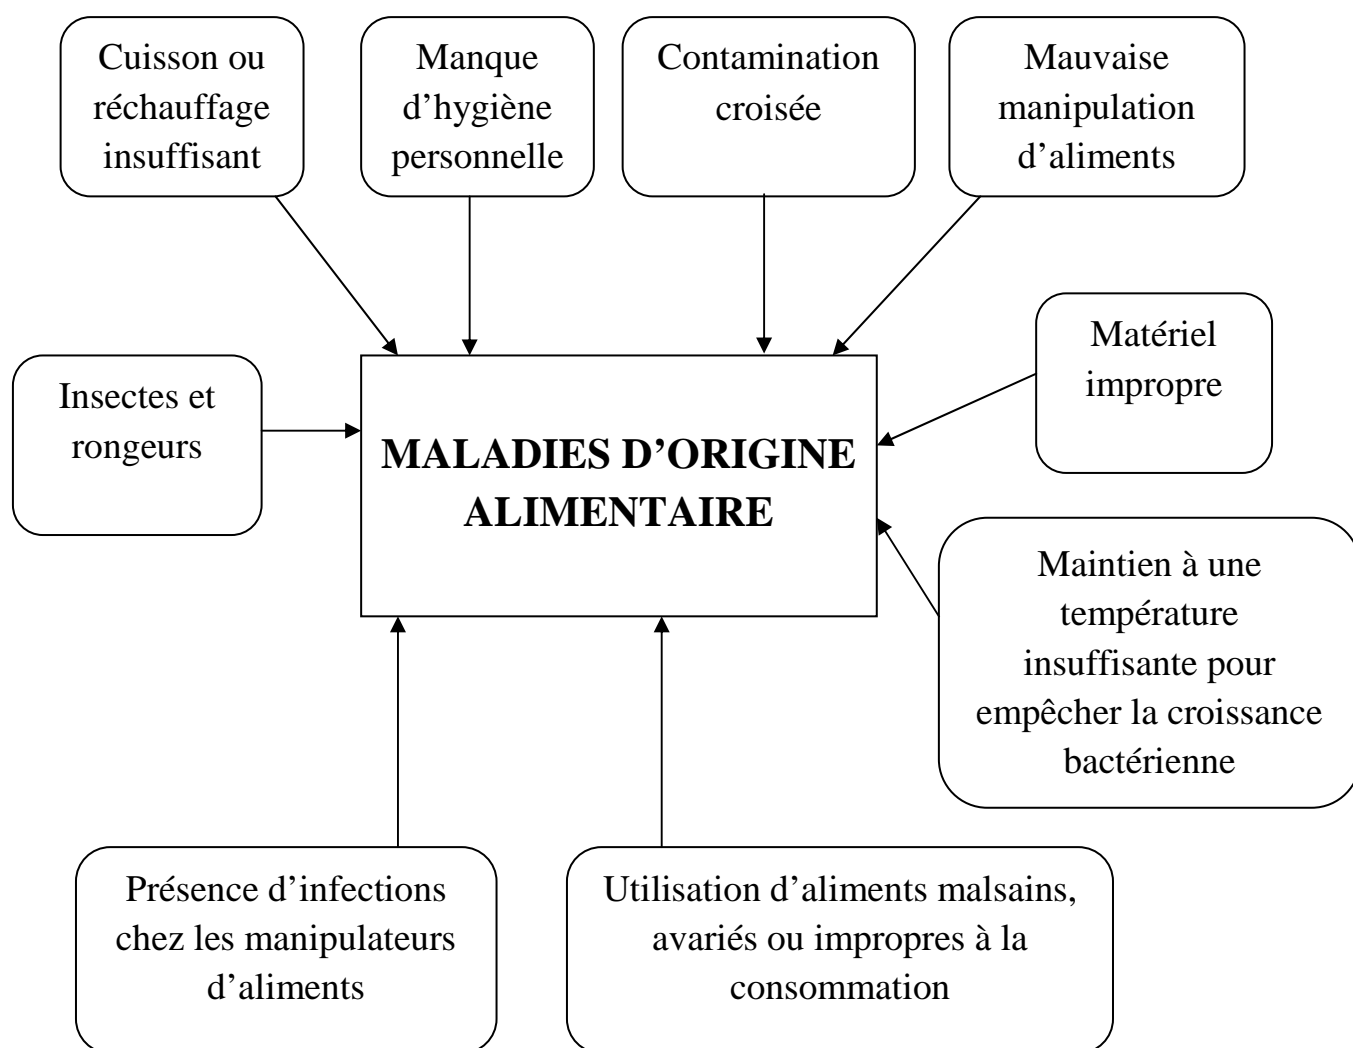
Cuisson ou réchauffage insuffisant

Manque d’hygiène personnelle

Contamination croisée

Mauvaise manipulation d’aliments

Insectes et rongeurs

**MALADIES D’ORIGINE ALIMENTAIRE**

Matériel impropre

Maintien à une température insuffisante pour empêcher la croissance bactérienne

Présence d’infections chez les manipulateurs d’aliments

Utilisation d’aliments malsains, avariés ou impropres à la consommation